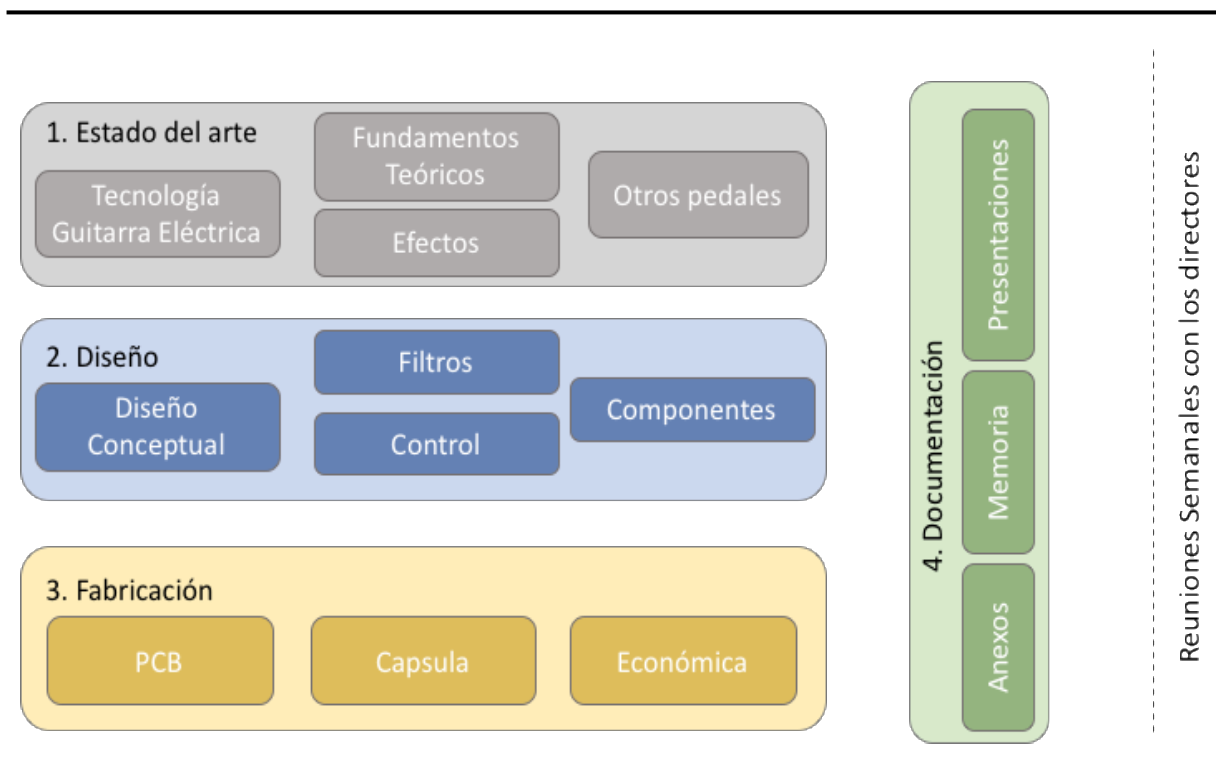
1. Estado del arte

Tecnología Guitarra Eléctrica

Fundamentos Teóricos

Efectos

Otros pedales

2. Diseño

Diseño Conceptual

Filtros

Control

Componentes

3. Fabricación

PCB

Capsula

Económica

4. Documentación

Presentaciones

Memoria

Anexos

Reuniones Semanales con los directores